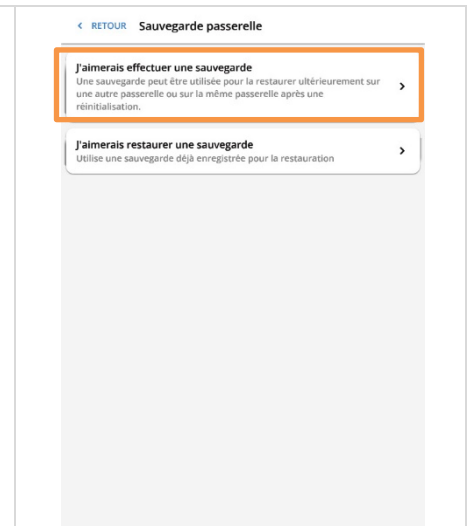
< RETOUR Sauvegarde passerelle

J'aimerais effectuer une sauvegarde
Une sauvegarde peut être utilisée pour la restaurer ultérieurement sur une autre passerelle ou sur la même passerelle après une réinitialisation.

J'aimerais restaurer une sauvegarde
Utilise une sauvegarde déjà enregistrée pour la restauration